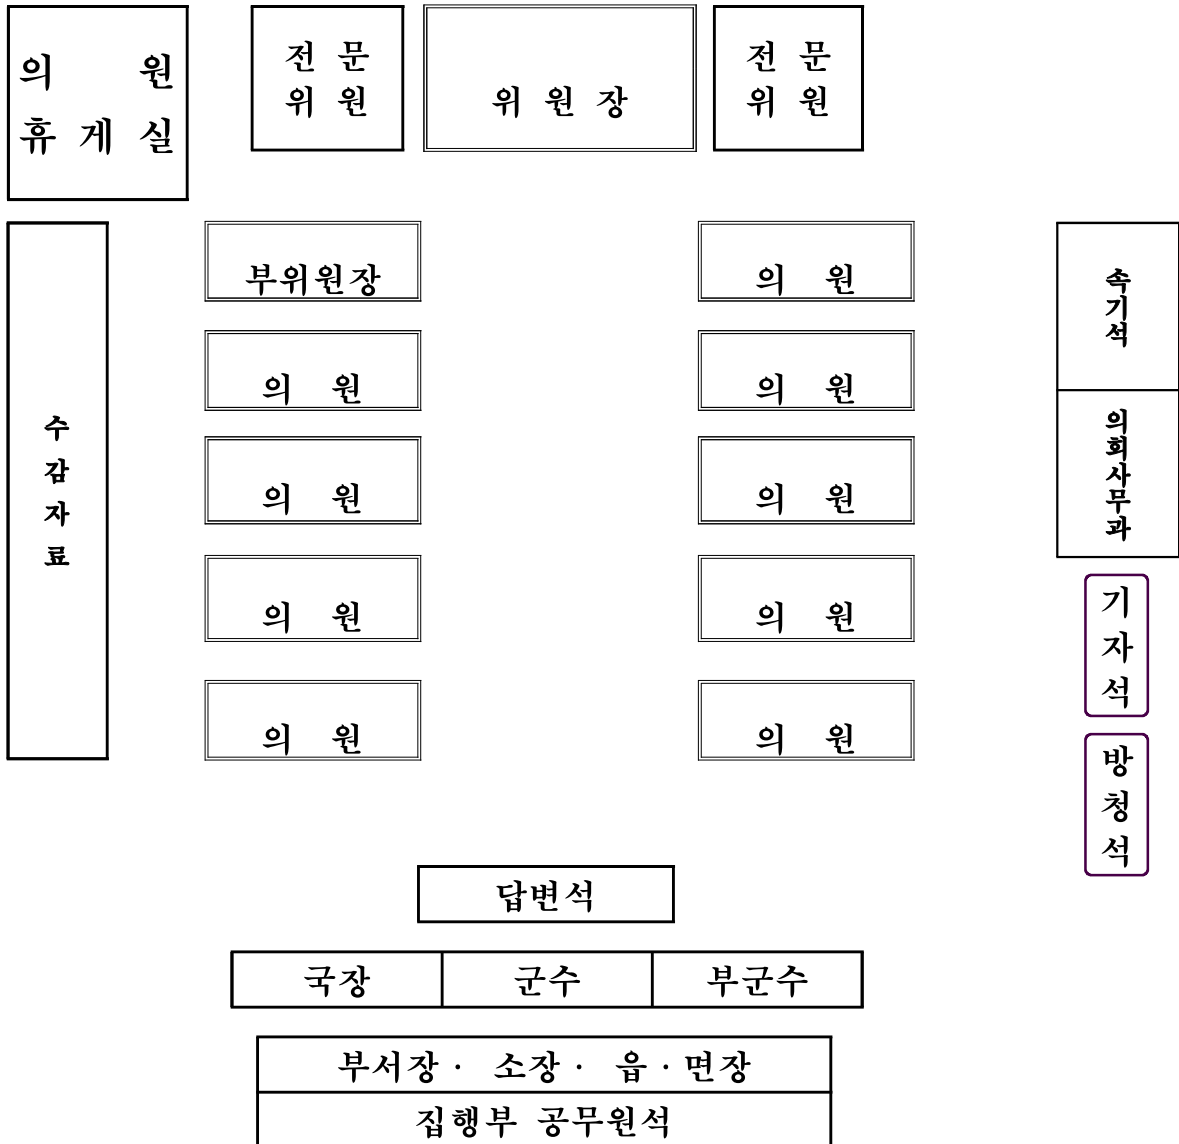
의 원
휴 게 실

전 문
위 원

위 원 장

전 문
위 원

수
감
자
료

부위원장

의 원

의 원

의 원

의 원

의 원

의 원

의 원

의 원

의 원

속
기
석

의
회
사
무
과

기
자
석

방
청
석

답변석

| 국장 | 군수 | 부군수 |
|---|---|---|

| 부서장 · 소장 · 읍 · 면장 |
|---|
| 집행부 공무원석 |